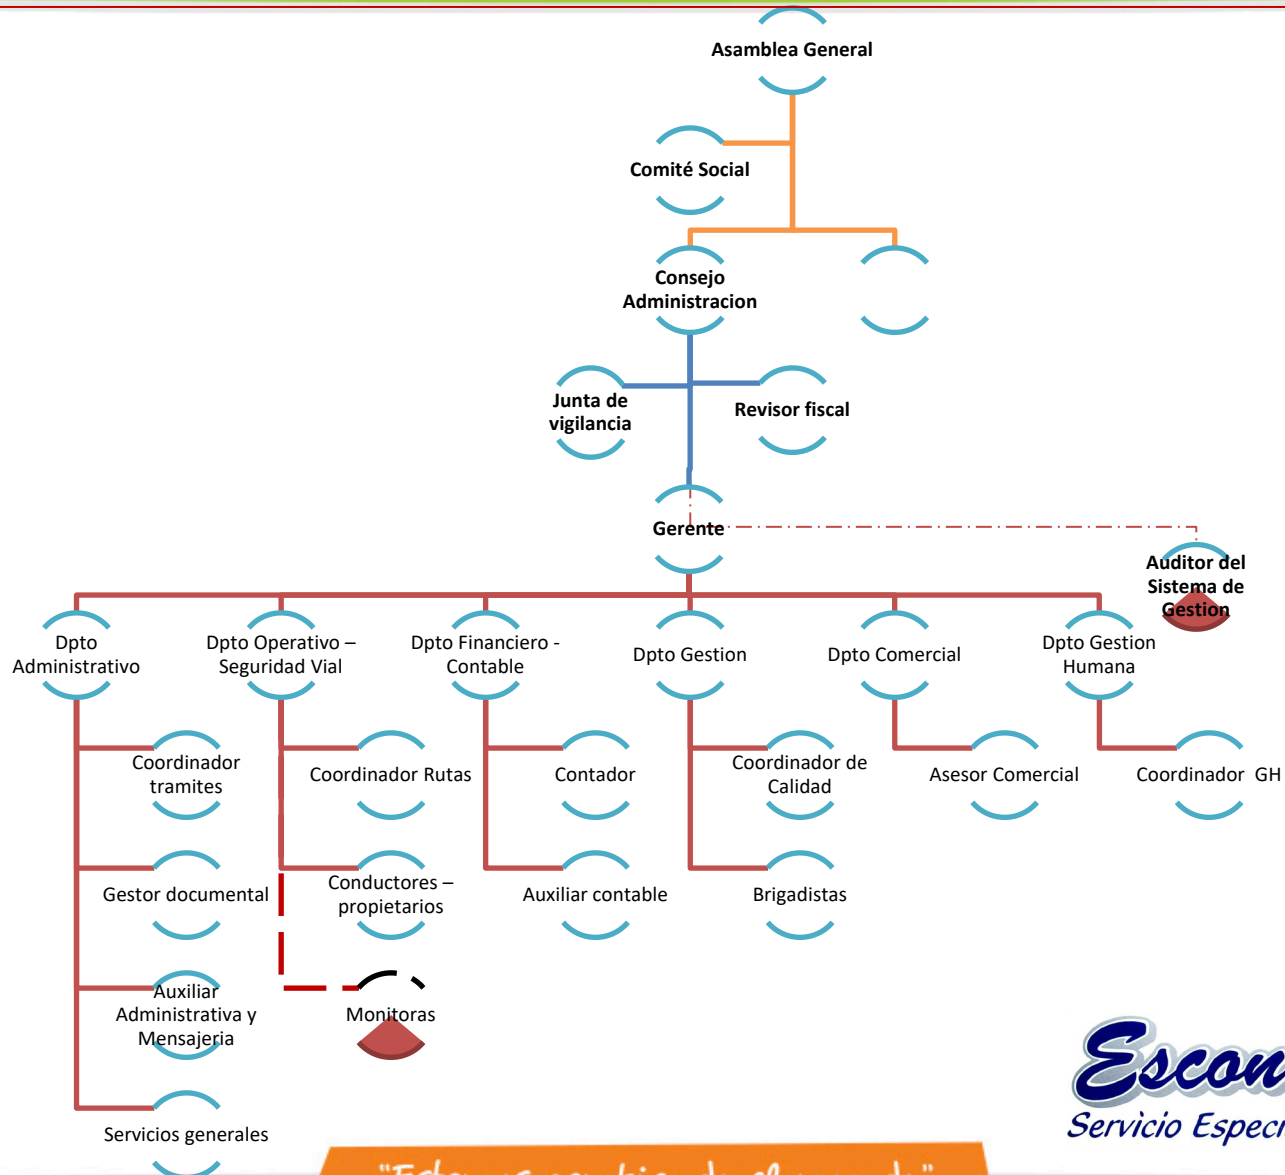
Asamblea General

Comité Social

Consejo Administracion

Junta de vigilancia

Revisor fiscal

Gerente

Auditor del Sistema de Gestion

Dpto Administrativo

Dpto Operativo – Seguridad Vial

Dpto Financiero - Contable

Dpto Gestion

Dpto Comercial

Dpto Gestion Humana

Coordinador tramites

Coordinador Rutas

Contador

Coordinador de Calidad

Asesor Comercial

Coordinador GH

Gestor documental

Conductores – propietarios

Auxiliar contable

Brigadistas

Auxiliar Administrativa y Mensajeria

Monitoras

Servicios generales

Escon

Servicio Especi

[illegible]